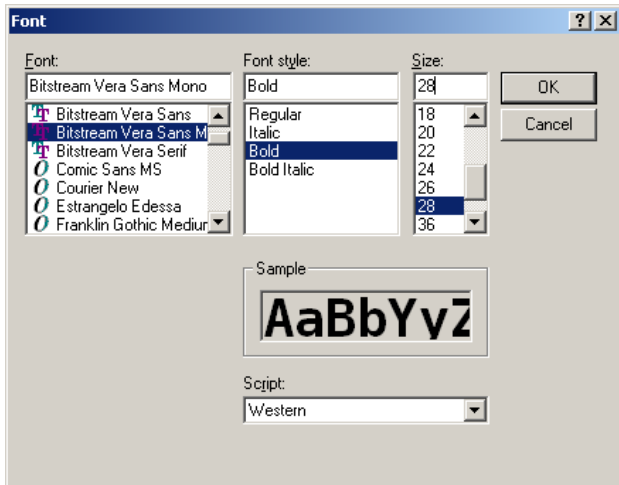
Font

?
X

Font:
Bitstream Vera Sans Mono
Bitstream Vera Sans
Bitstream Vera Sans M
Bitstream Vera Serif
Comic Sans MS
Courier New
Estrangelo Edessa
Franklin Gothic Mediur

Font style:
Bold
Regular
Italic
Bold
Bold Italic

Size:
28
18
20
22
24
26
28
36

OK
Cancel

Sample
AaBbYyZ

Script:
Western